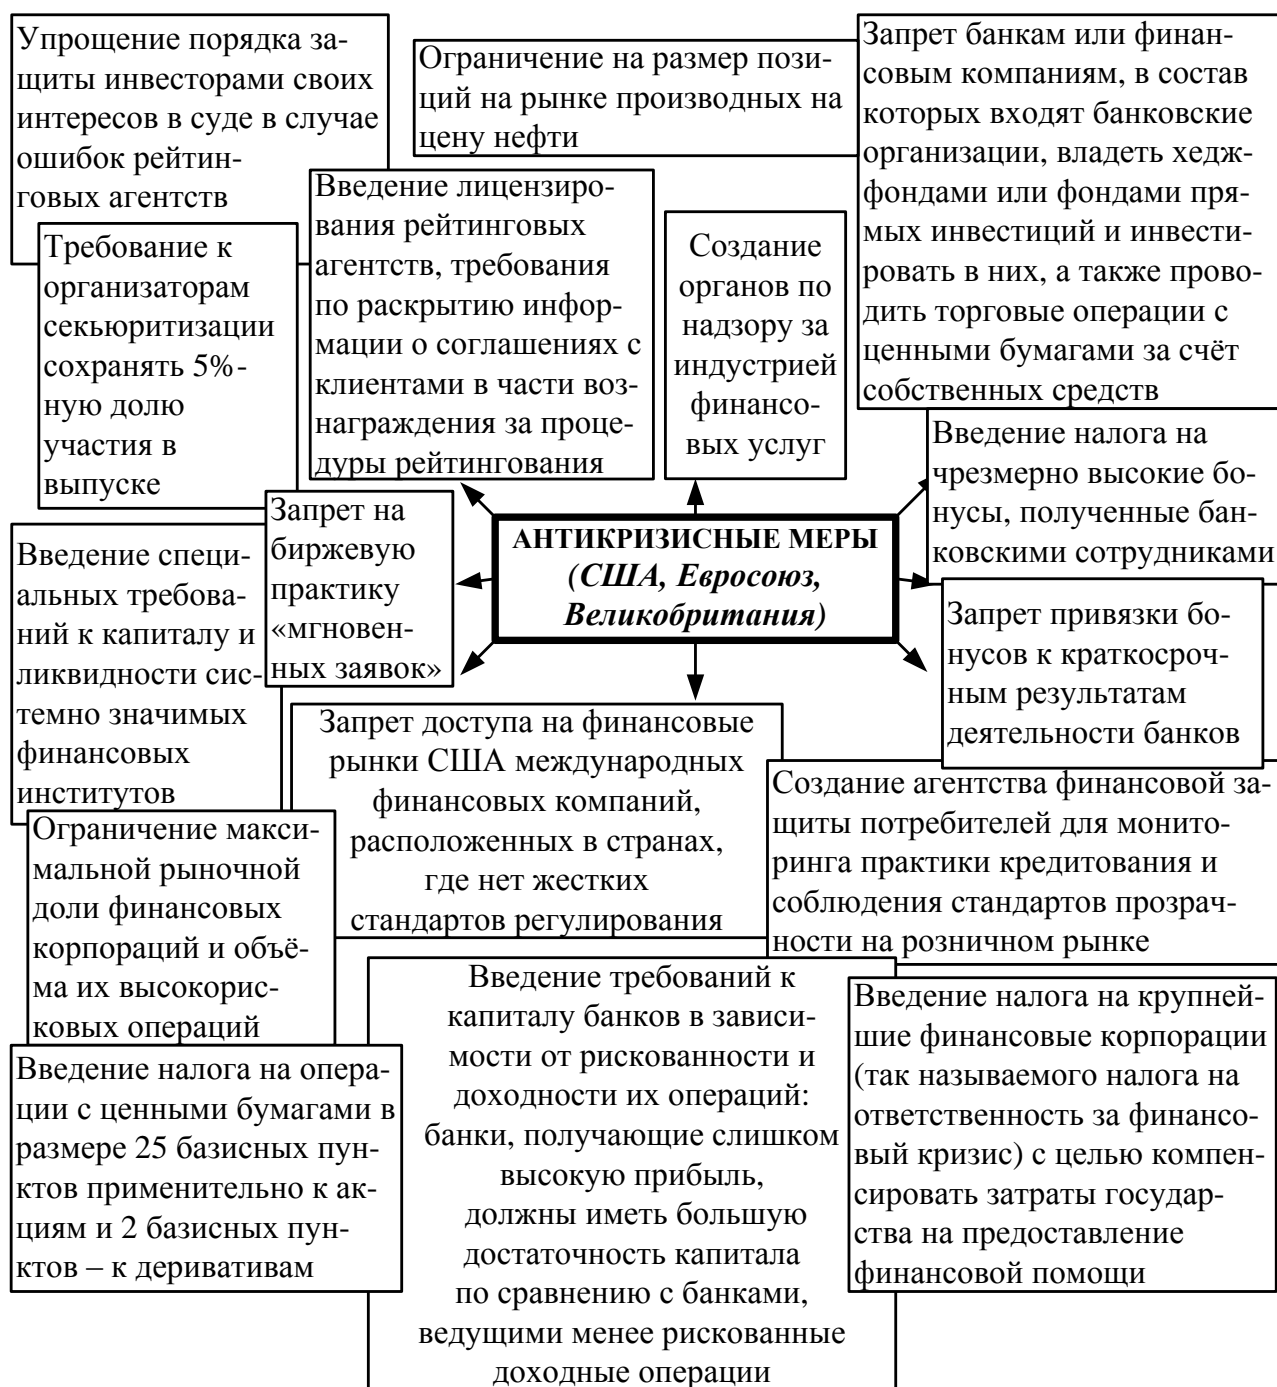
Упрощение порядка защиты инвесторами своих интересов в суде в случае ошибок рейтинговых агентств

Ограничение на размер позиций на рынке производных на цену нефти

Запрет банкам или финансовым компаниям, в состав которых входят банковские организации, владеть хеджфондами или фондами прямых инвестиций и инвестировать в них, а также проводить торговые операции с ценными бумагами за счёт собственных средств

Требование к организаторам секьюритизации сохранять 5%-ную долю участия в выпуске

Введение лицензирования рейтинговых агентств, требования по раскрытию информации о соглашениях с клиентами в части вознаграждения за процедуры рейтингования

Создание органов по надзору за индустрией финансовых услуг

Введение налога на чрезмерно высокие бонусы, полученные банковскими сотрудниками

АНТИКРИЗИСНЫЕ МЕРЫ (США, Евросоюз, Великобритания)

Запрет на биржевую практику «мгновенных заявок»

Введение специальных требований к капиталу и ликвидности системно значимых финансовых институтов

Запрет привязки бонусов к краткосрочным результатам деятельности банков

Запрет доступа на финансовые рынки США международных финансовых компаний, расположенных в странах, где нет жестких стандартов регулирования

Создание агентства финансовой защиты потребителей для мониторинга практики кредитования и соблюдения стандартов прозрачности на розничном рынке

Ограничение максимальной рыночной доли финансовых корпораций и объёма их высокорисковых операций

Введение требований к капиталу банков в зависимости от рискованности и доходности их операций: банки, получающие слишком высокую прибыль, должны иметь большую достаточность капитала по сравнению с банками, ведущими менее рискованные доходные операции

Введение налога на крупнейшие финансовые корпорации (так называемого налога на ответственность за финансовый кризис) с целью компенсировать затраты государства на предоставление финансовой помощи

Введение налога на операции с ценными бумагами в размере 25 базисных пунктов применительно к акциям и 2 базисных пунктов – к деривативам